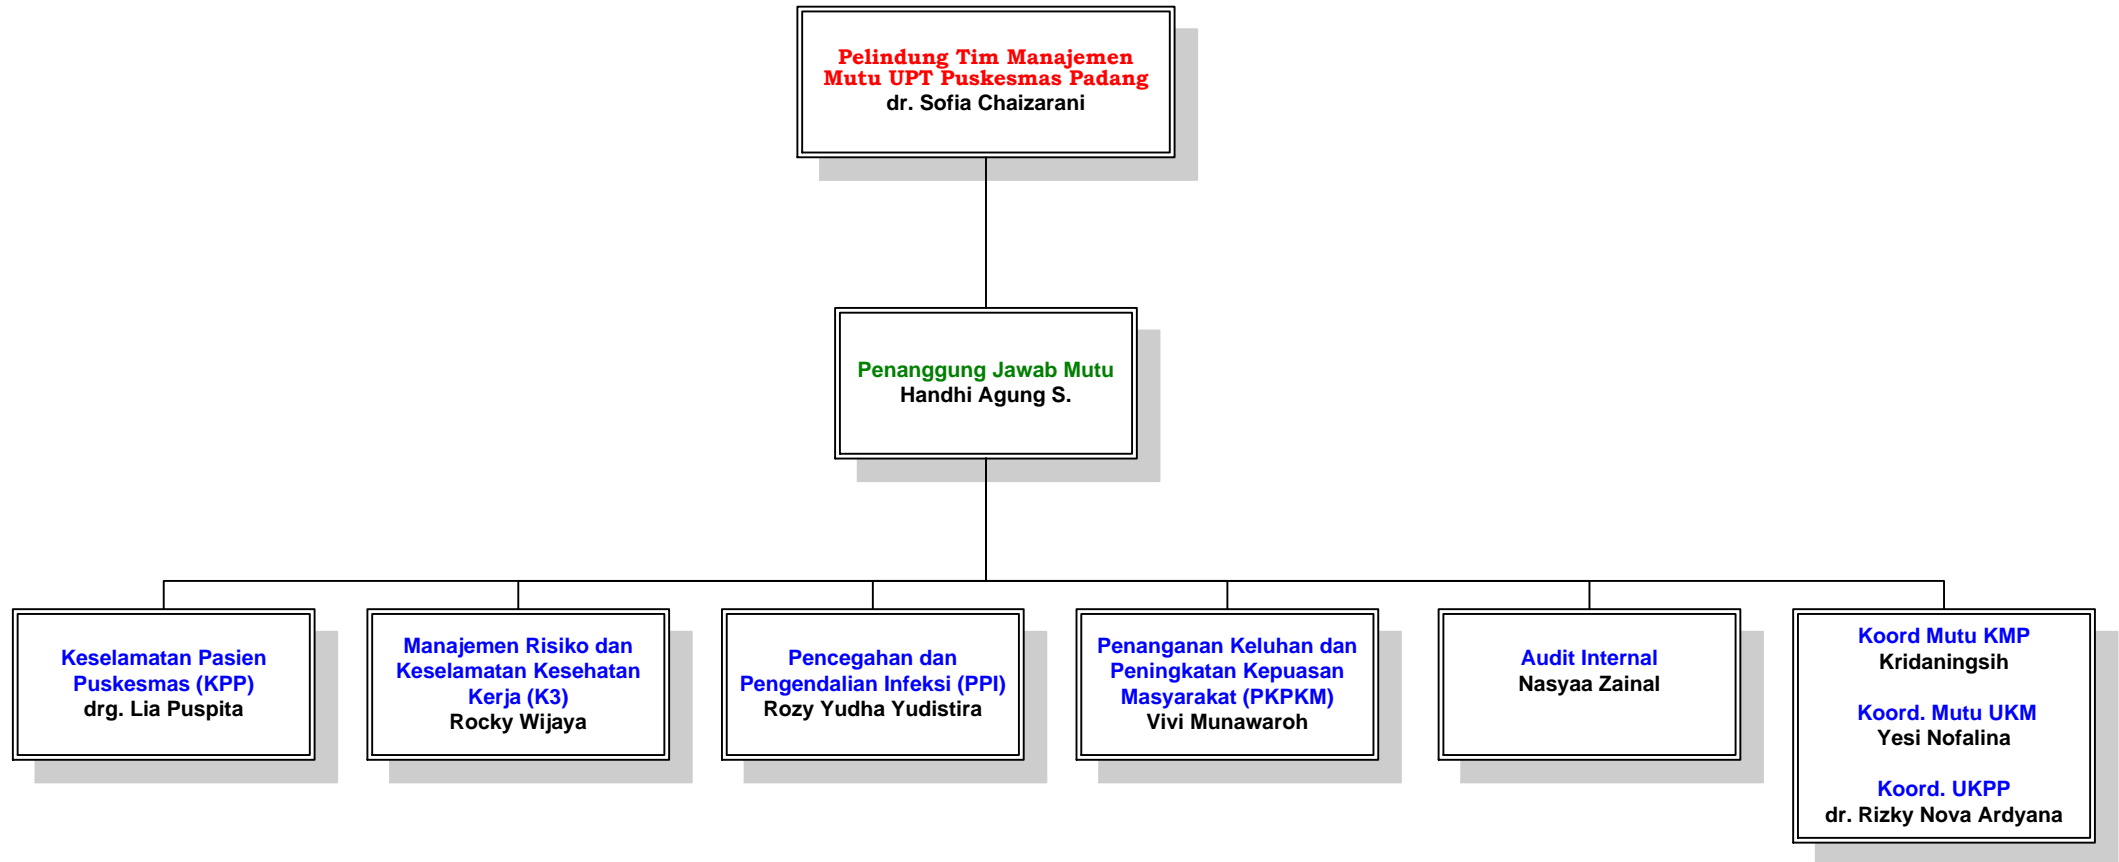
Pelindung Tim Manajemen Mutu UPT Puskesmas Padang
dr. Sofia Chaizarani

Penanggung Jawab Mutu
Handhi Agung S.

Keselamatan Pasien Puskesmas (KPP)
drg. Lia Puspita

Manajemen Risiko dan Keselamatan Kesehatan Kerja (K3)
Rocky Wijaya

Pencegahan dan Pengendalian Infeksi (PPI)
Rozy Yudha Yudistira

Penanganan Keluhan dan Peningkatan Kepuasan Masyarakat (PKPKM)
Vivi Munawaroh

Audit Internal
Nasyaa Zainal

Koord Mutu KMP
Kridaningsih

Koord. Mutu UKM
Yesi Nofalina

Koord. UKPP
dr. Rizky Nova Ardyana